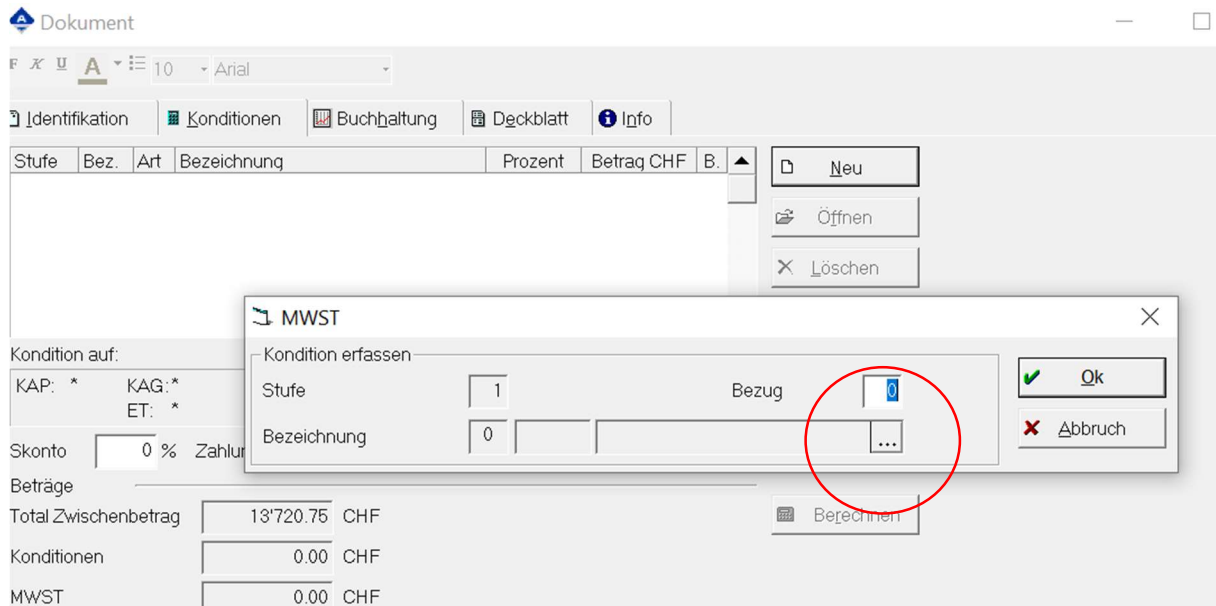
Dokument

F K U A 10 Arial

Identifikation | Konditionen | Buchhaltung | Deckblatt | Info

| Stufe | Bez. | Art | Bezeichnung | Prozent | Betrag CHF | B. |
|---|---|---|---|---|---|---|

Neu
Öffnen
Löschen

Kondition auf:
KAP: * KAG:*
ET: *

Skonto 0 % Zahlun

Beträge

Total Zwischenbetrag 13'720.75 CHF
Konditionen 0.00 CHF
MWST 0.00 CHF

Berechnen

MWST

Kondition erfassen

Stufe 1
Bezug 0
Bezeichnung 0 ...

Ok
Abbruch